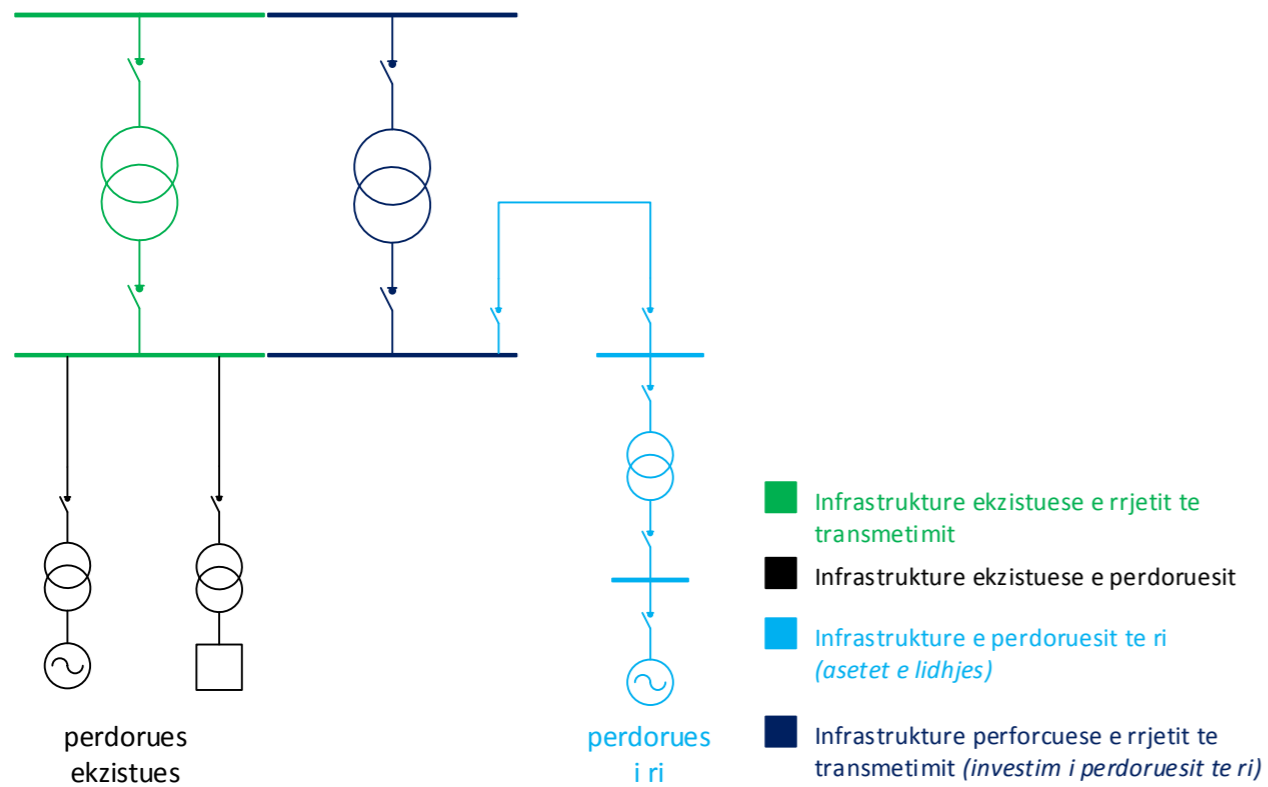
perdorues ekzistues

perdorues i ri

Infrastrukture ekzistuese e rrjetit te transmetimit

Infrastrukture ekzistuese e perdoruesit

Infrastrukture e perdoruesit te ri *(asetet e lidhjes)*

Infrastrukture perforcuese e rrjetit te transmetimit *(investim i perdoruesit te ri)*